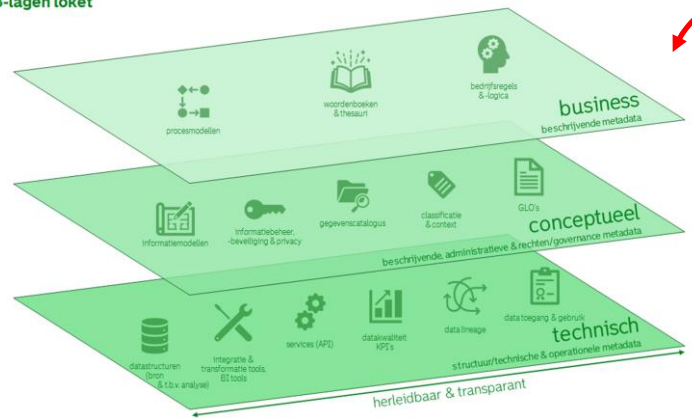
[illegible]-lagen loket

procesmodellen

woordenboeken & thesauri

bedrijfsregels & -logica

business
beschrijvende metadata

informatiemodellen

informatiebeheer, -beveiliging & privacy

gegevenscatalogus

classificatie & context

GLO's

conceptueel
beschrijvende, administratieve & rechten/governance metadata

datastructuren (bron & t.b.v. analyse)

integratie & transformatie tools, BI tools

services (API)

datakwaliteit KPI's

data lineage

data toegang & gebruik

technisch
structuur/technische & operationele metadata

herleidbaar & transparant